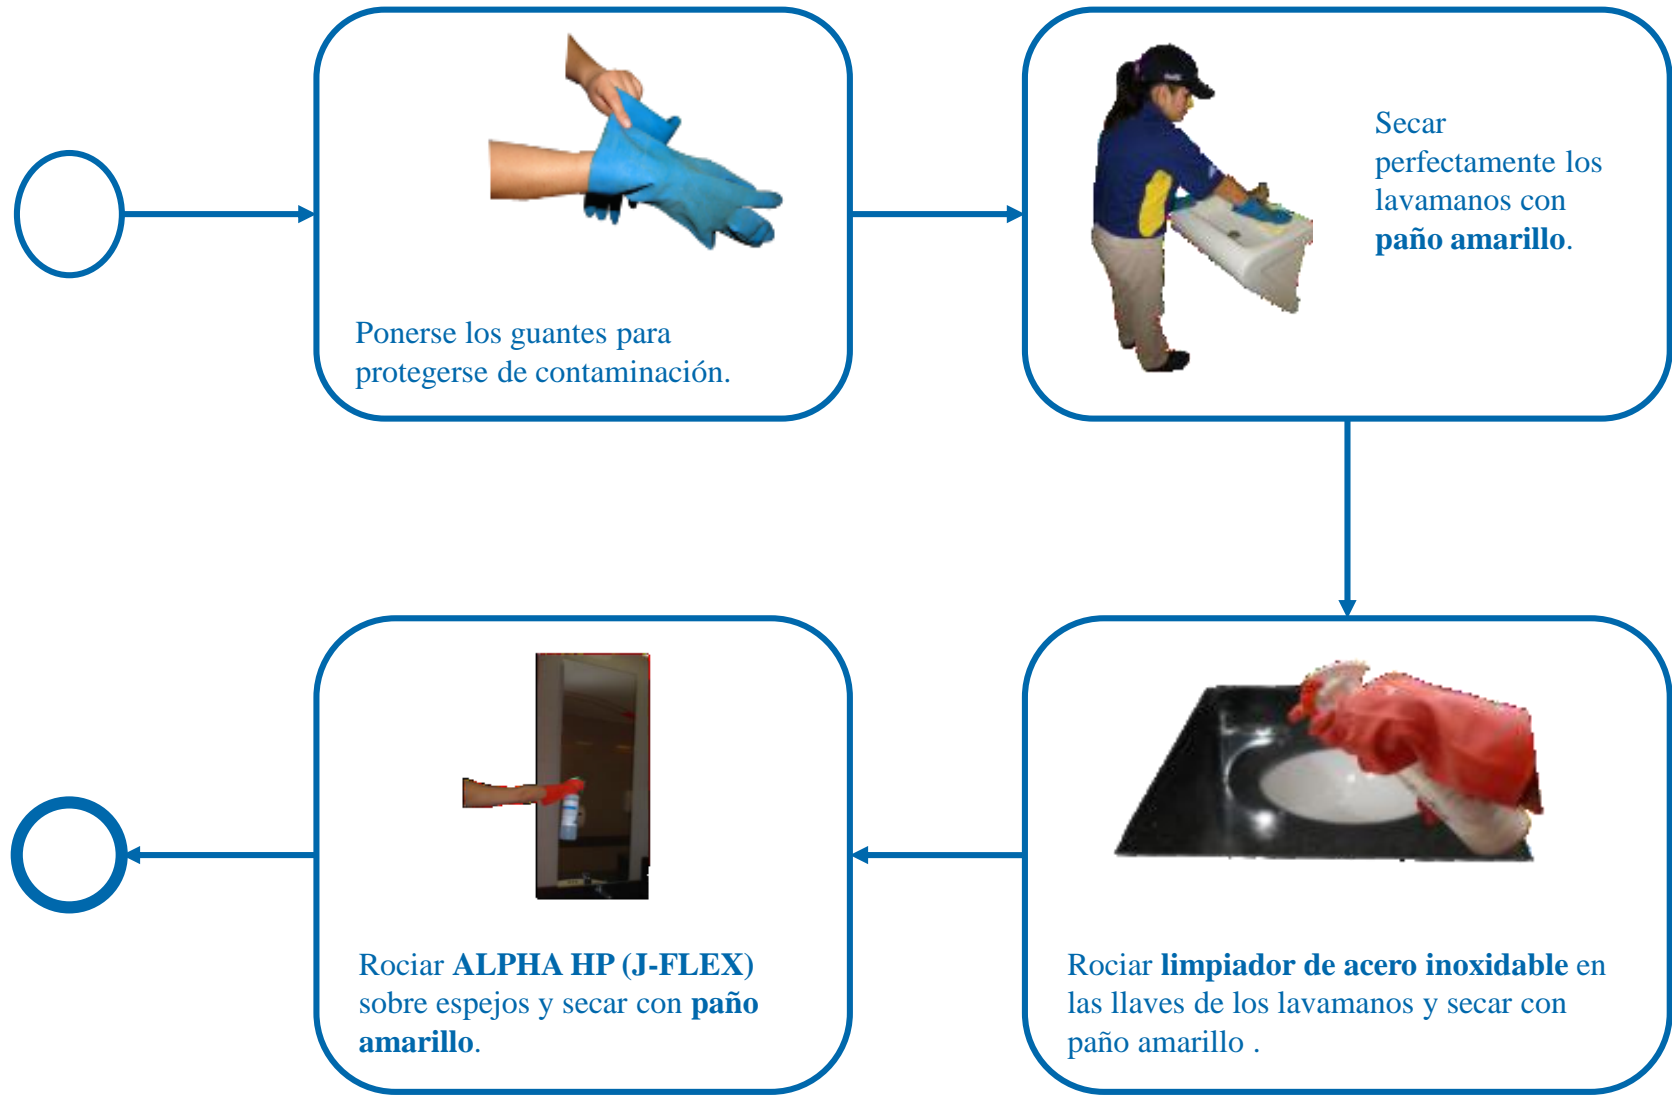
Ponerse los guantes para protegerse de contaminación.

Secar perfectamente los lavamanos con **paño amarillo**.

Rociar **limpiador de acero inoxidable** en las llaves de los lavamanos y secar con paño amarillo .

Rociar **ALPHA HP (J-FLEX)** sobre espejos y secar con **paño amarillo**.